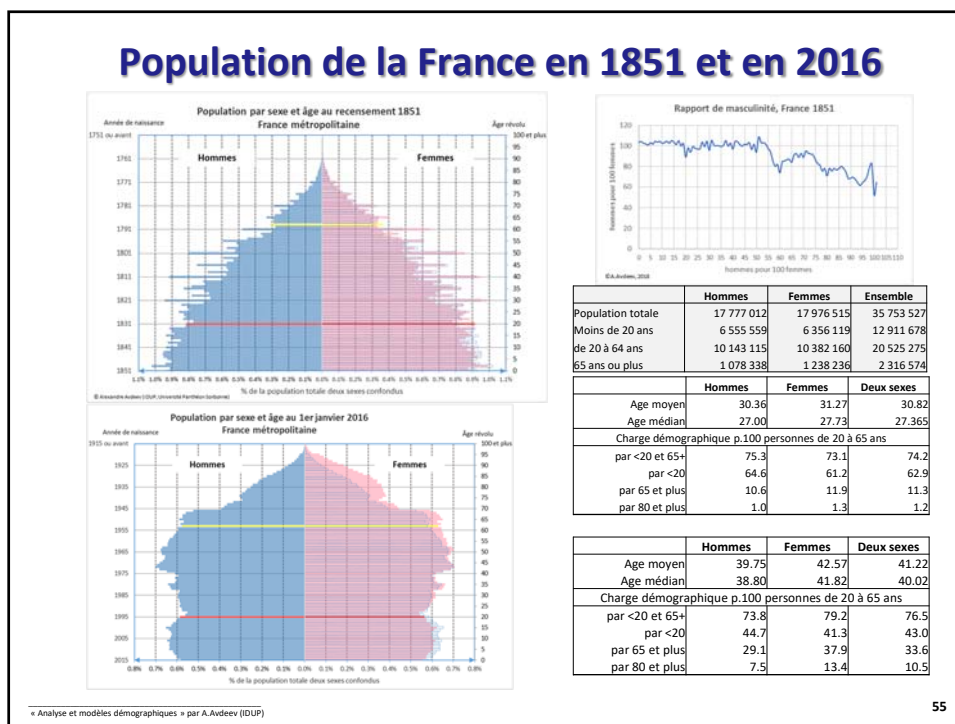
Population de la France en 1851 et en 2016

Population par sexe et âge au recensement 1851
France métropolitaine

Année de naissance
1751 ou avant
1761
1771
1781
1791
1801
1811
1821
1831
1841
1851

Âge révolu
100 et plus
95
90
85
80
75
70
65
60
55
50
45
40
35
30
25
20
15
10
5
0

Hommes
Femmes

1.2% 1.1% 1.0% 0.9% 0.8% 0.7% 0.6% 0.5% 0.4% 0.3% 0.2% 0.1% 0.0% 0.1% 0.2% 0.3% 0.4% 0.5% 0.6% 0.7% 0.8% 0.9% 1.0% 1.1%
% de la population totale deux sexes confondus
© Alexandre Avdeev (IDUP, Université Panthéon Sorbonne)

Rapport de masculinité, France 1851
120
100
80
60
40
20
0
hommes pour 100 femmes
0 5 10 15 20 25 30 35 40 45 50 55 60 65 70 75 80 85 90 95 100 105 110
hommes pour 100 femmes
©A.Avdeev, 2018

| | Hommes | Femmes | Ensemble |
|---|---|---|---|
| Population totale | 17 777 012 | 17 976 515 | 35 753 527 |
| Moins de 20 ans | 6 555 559 | 6 356 119 | 12 911 678 |
| de 20 à 64 ans | 10 143 115 | 10 382 160 | 20 525 275 |
| 65 ans ou plus | 1 078 338 | 1 238 236 | 2 316 574 |

| | Hommes | Femmes | Deux sexes |
|---|---|---|---|
| Age moyen | 30.36 | 31.27 | 30.82 |
| Age médian | 27.00 | 27.73 | 27.365 |
| Charge démographique p.100 personnes de 20 à 65 ans | | | |
| par <20 et 65+ | 75.3 | 73.1 | 74.2 |
| par <20 | 64.6 | 61.2 | 62.9 |
| par 65 et plus | 10.6 | 11.9 | 11.3 |
| par 80 et plus | 1.0 | 1.3 | 1.2 |

Population par sexe et âge au 1er janvier 2016
France métropolitaine

Année de naissance
1915 ou avant
1925
1935
1945
1955
1965
1975
1985
1995
2005
2015

Âge révolu
100 et plus
95
90
85
80
75
70
65
60
55
50
45
40
35
30
25
20
15
10
5
0

Hommes
Femmes

0.8% 0.7% 0.6% 0.5% 0.4% 0.3% 0.2% 0.1% 0.0% 0.1% 0.2% 0.3% 0.4% 0.5% 0.6% 0.7% 0.8%
% de la population totale deux sexes confondus

| | Hommes | Femmes | Deux sexes |
|---|---|---|---|
| Age moyen | 39.75 | 42.57 | 41.22 |
| Age médian | 38.80 | 41.82 | 40.02 |
| Charge démographique p.100 personnes de 20 à 65 ans | | | |
| par <20 et 65+ | 73.8 | 79.2 | 76.5 |
| par <20 | 44.7 | 41.3 | 43.0 |
| par 65 et plus | 29.1 | 37.9 | 33.6 |
| par 80 et plus | 7.5 | 13.4 | 10.5 |

« Analyse et modèles démographiques » par A.Avdeev (IDUP)

55